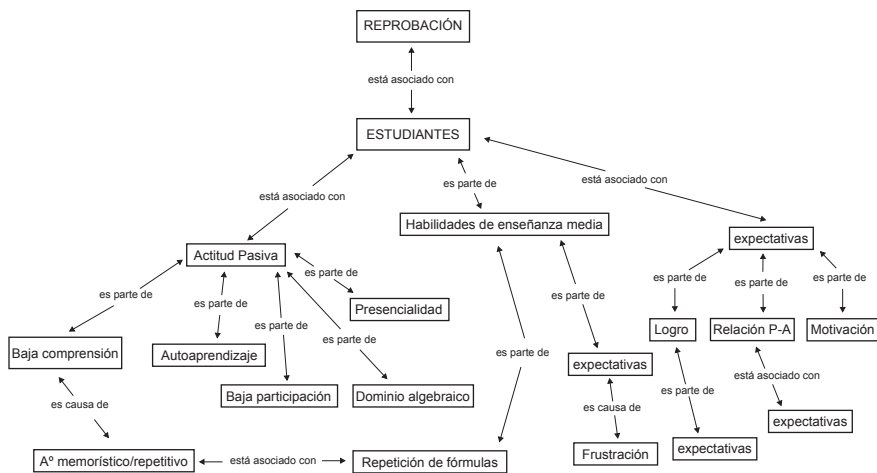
REPROBACIÓN

está asociado con

ESTUDIANTES

está asociado con

es parte de

está asociado con

Actitud Pasiva

Habilidades de enseñanza media

expectativas

es parte de

es parte de

es parte de

es parte de

es parte de

Presencialidad

es parte de

Logro

Relación P-A

Motivación

Baja comprensión

Autoaprendizaje

es parte de

es parte de

es parte de

es parte de

expectativas

está asociado con

es causa de

Baja participación

Dominio algebraico

es causa de

expectativas

Aº memorístico/repetitivo

está asociado con

Repetición de fórmulas

Frustración

expectativas